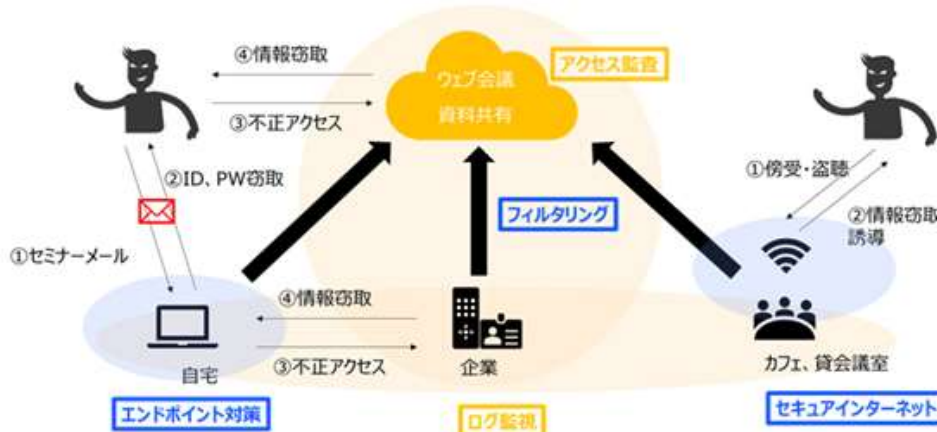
④情報窃取

③不正アクセス

ウェブ会議
資料共有

アクセス監査

②ID、PW窃取

①セミナーメール

フィルタリング

①傍受・盗聴

②情報窃取
誘導

④情報窃取

③不正アクセス

自宅

企業

カフェ、貸会議室

エンドポイント対策

ログ監視

セキュアインターネット